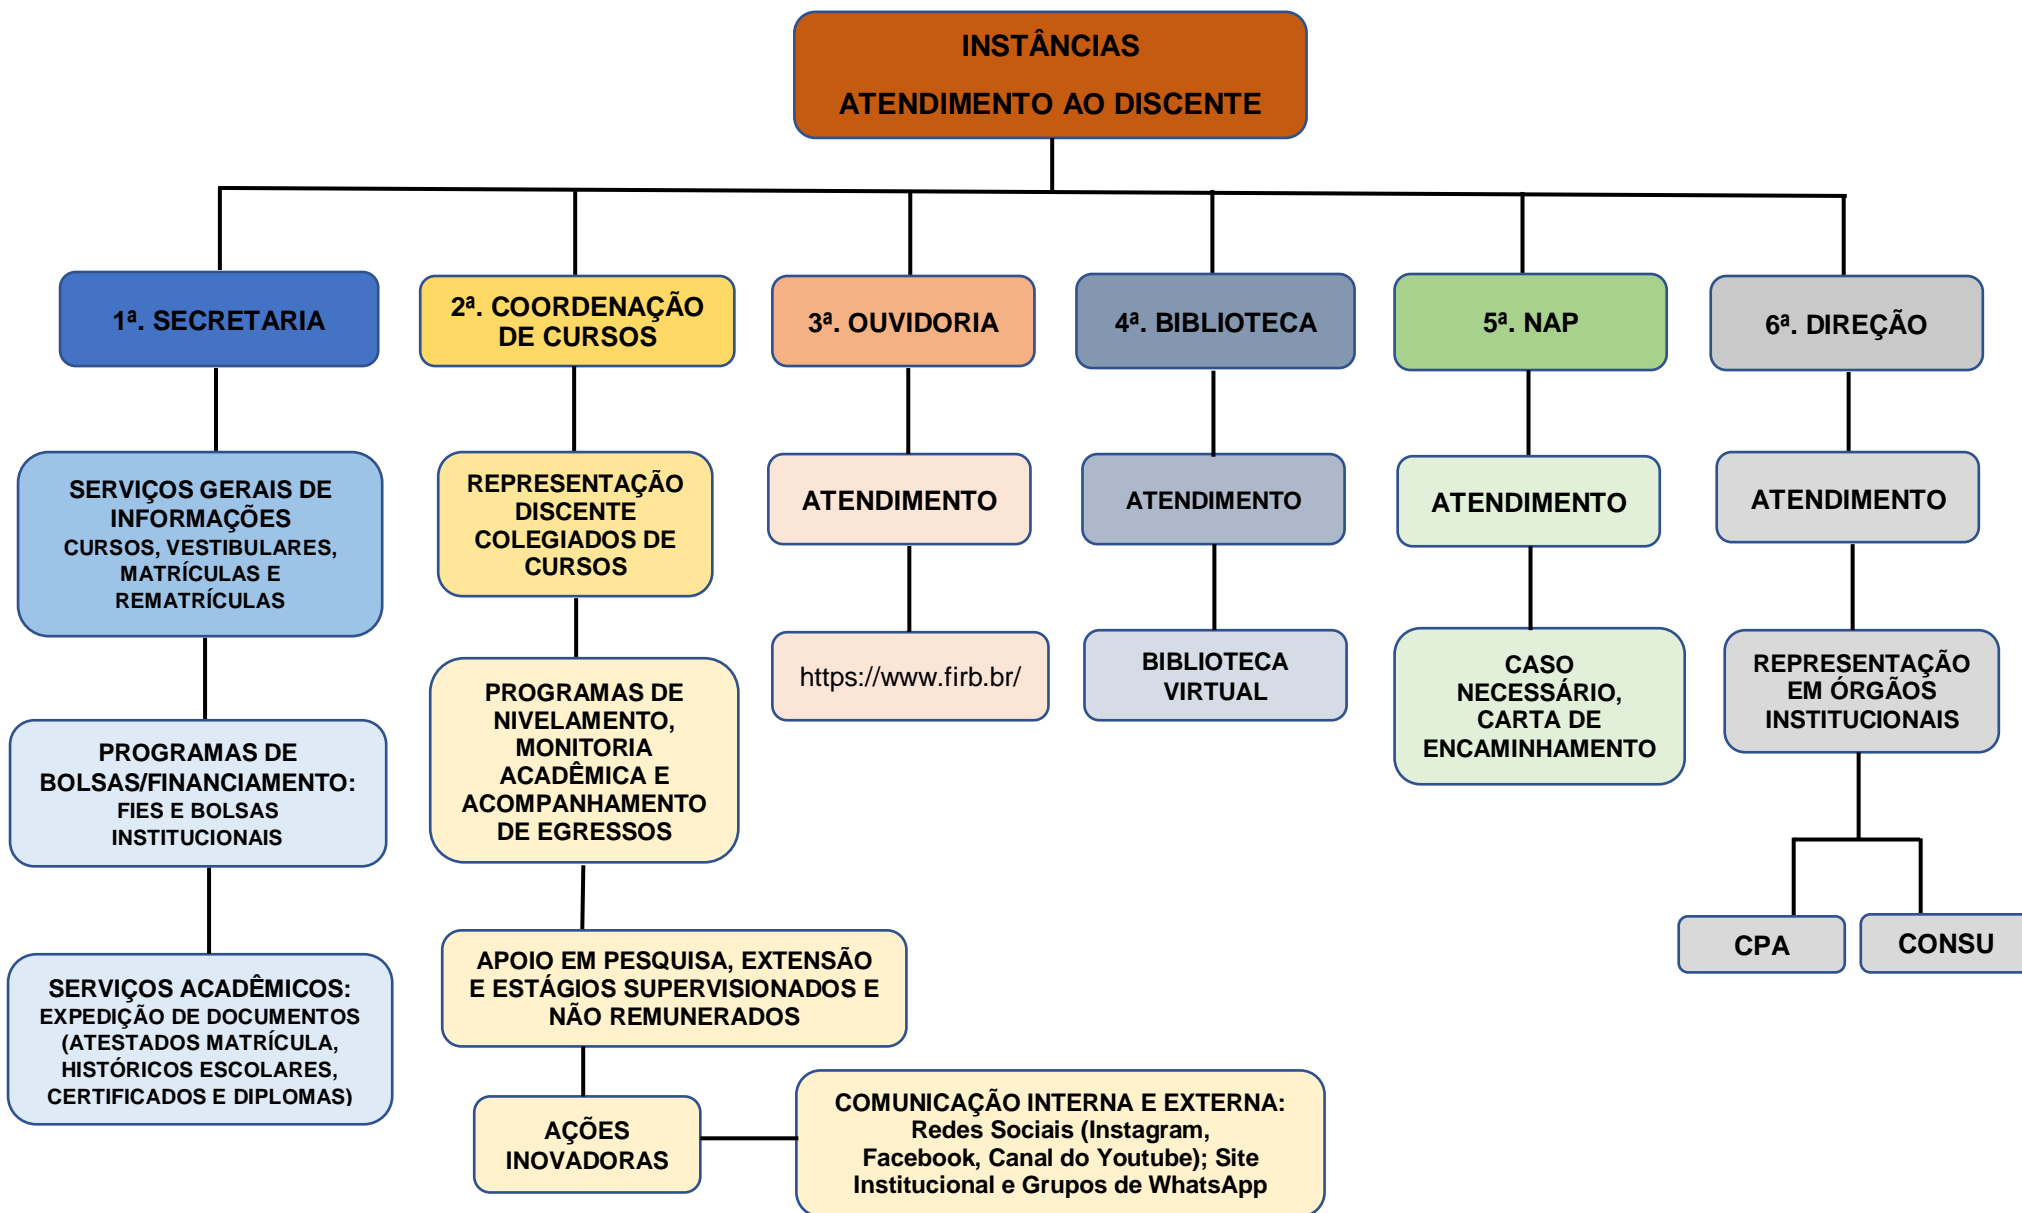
INSTÂNCIAS
ATENDIMENTO AO DISCENTE

1ª. SECRETARIA

SERVIÇOS GERAIS DE INFORMAÇÕES
CURSOS, VESTIBULARES, MATRÍCULAS E REMATRÍCULAS

PROGRAMAS DE BOLSAS/FINANCIAMENTO:
FIES E BOLSAS INSTITUCIONAIS

SERVIÇOS ACADÊMICOS:
EXPEDIÇÃO DE DOCUMENTOS (ATESTADOS MATRÍCULA, HISTÓRICOS ESCOLARES, CERTIFICADOS E DIPLOMAS)

2ª. COORDENAÇÃO DE CURSOS

REPRESENTAÇÃO DISCENTE COLEGIADOS DE CURSOS

PROGRAMAS DE NIVELAMENTO, MONITORIA ACADÊMICA E ACOMPANHAMENTO DE EGRESSOS

APOIO EM PESQUISA, EXTENSÃO E ESTÁGIOS SUPERVISIONADOS E NÃO REMUNERADOS

AÇÕES INOVADORAS

COMUNICAÇÃO INTERNA E EXTERNA:
Redes Sociais (Instagram, Facebook, Canal do Youtube); Site Institucional e Grupos de WhatsApp

3ª. OUVIDORIA

ATENDIMENTO

https://www.firb.br/

4ª. BIBLIOTECA

ATENDIMENTO

BIBLIOTECA VIRTUAL

5ª. NAP

ATENDIMENTO

CASO NECESSÁRIO, CARTA DE ENCAMINHAMENTO

6ª. DIREÇÃO

ATENDIMENTO

REPRESENTAÇÃO EM ÓRGÃOS INSTITUCIONAIS

CPA

CONSU